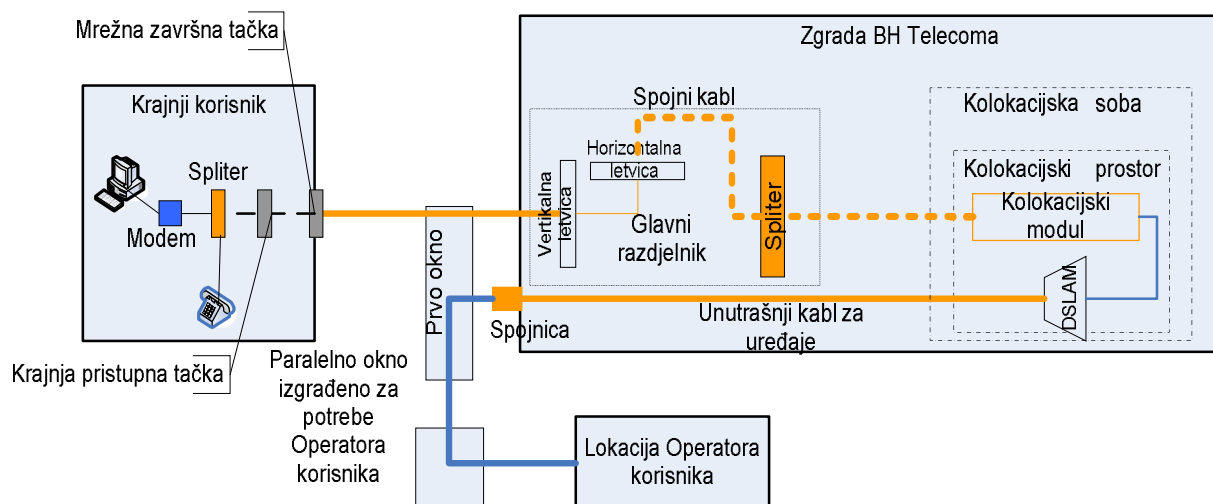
Mrežna završna tačka

Krajnji korisnik

Spliter

Modem

Krajnja pristupna tačka

Zgrada BH Telecoma

Spojni kabl

Horizontalna letvica

Vertikalna letvica

Glavni razdjelnik

Spliter

Kolokacijska soba

Kolokacijski prostor

Kolokacijski modul

DSLAM

Prvo okno

Spojnica

Unutrašnji kabl za uređaje

Paralelno okno izgrađeno za potrebe Operatora korisnika

Lokacija Operatora korisnika